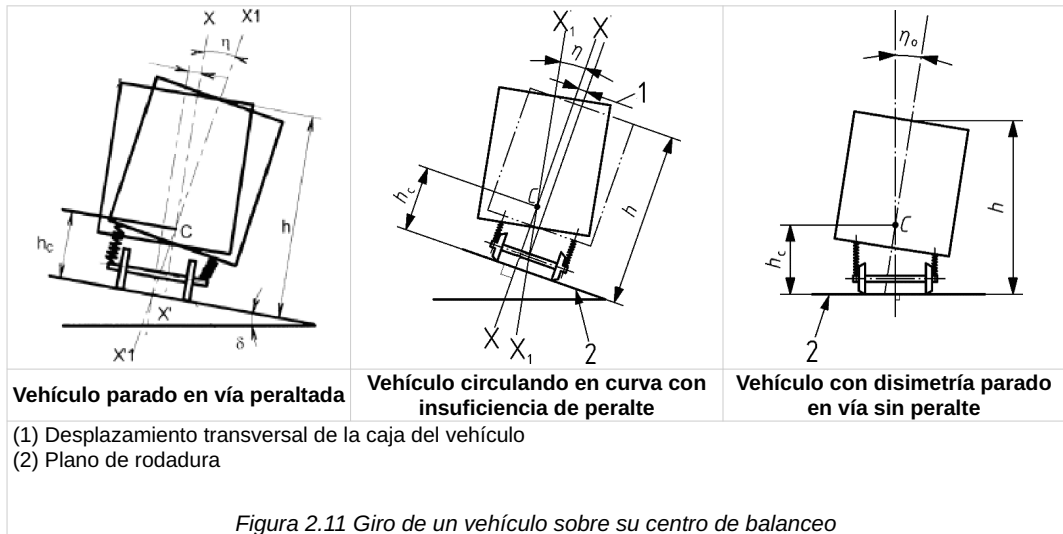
| X X1 η h hc C X' X'1 δ | X1 X η 1 hc h C X X1 2 | η0 h C hc 2 |
|---|---|---|
| **Vehículo parado en vía peraltada** | **Vehículo circulando en curva con insuficiencia de peralte** | **Vehículo con disimetría parado en vía sin peralte** |

(1) Desplazamiento transversal de la caja del vehículo
(2) Plano de rodadura

*Figura 2.11 Giro de un vehículo sobre su centro de balanceo*